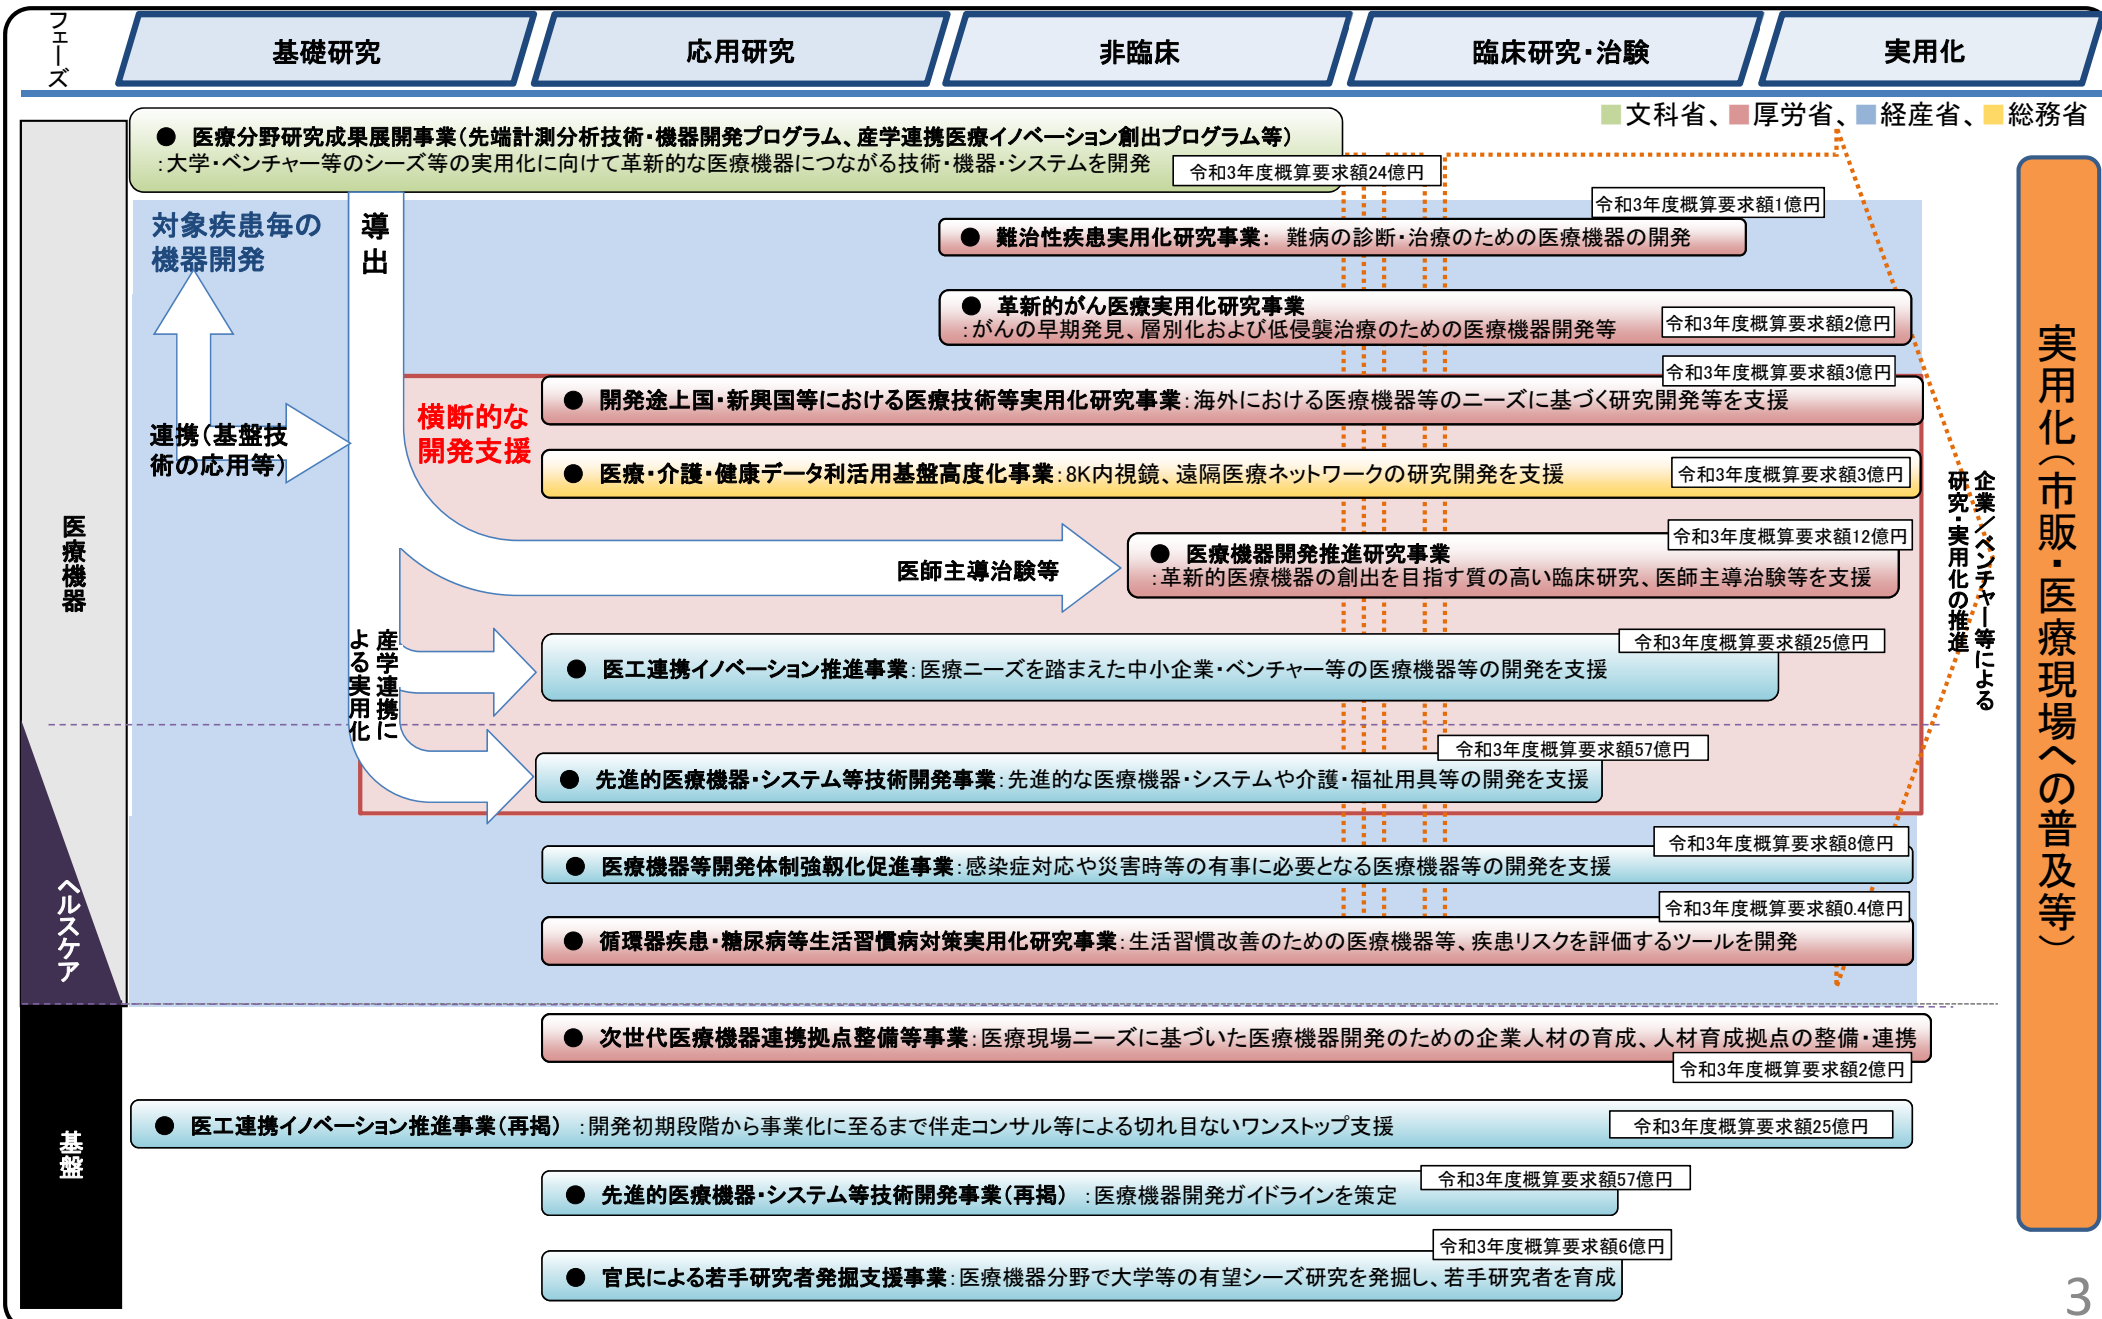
フェーズ

基礎研究

応用研究

非臨床

臨床研究・治験

実用化

文科省、厚労省、経産省、総務省

● 医療分野研究成果展開事業（先端計測分析技術・機器開発プログラム、産学連携医療イノベーション創出プログラム等）
：大学・ベンチャー等のシーズ等の実用化に向けて革新的な医療機器につながる技術・機器・システムを開発

令和3年度概算要求額24億円

対象疾患毎の機器開発

導出

令和3年度概算要求額1億円

● 難治性疾患実用化研究事業：難病の診断・治療のための医療機器の開発

● 革新的がん医療実用化研究事業
：がんの早期発見、層別化および低侵襲治療のための医療機器開発等

令和3年度概算要求額2億円

令和3年度概算要求額3億円

横断的な開発支援

● 開発途上国・新興国等における医療技術等実用化研究事業：海外における医療機器等のニーズに基づく研究開発等を支援

連携（基盤技術の応用等）

● 医療・介護・健康データ利活用基盤高度化事業：8K内視鏡、遠隔医療ネットワークの研究開発を支援

令和3年度概算要求額3億円

令和3年度概算要求額12億円

医師主導治験等

● 医療機器開発推進研究事業
：革新的医療機器の創出を目指す質の高い臨床研究、医師主導治験等を支援

医療機器

産学連携による実用化

令和3年度概算要求額25億円

● 医工連携イノベーション推進事業：医療ニーズを踏まえた中小企業・ベンチャー等の医療機器等の開発を支援

令和3年度概算要求額57億円

● 先進的医療機器・システム等技術開発事業：先進的な医療機器・システムや介護・福祉用具等の開発を支援

企業／ベンチャー等による研究・実用化の推進

実用化（市販・医療現場への普及等）

令和3年度概算要求額8億円

● 医療機器等開発体制強靭化促進事業：感染症対応や災害時等の有事に必要となる医療機器等の開発を支援

ヘルスケア

令和3年度概算要求額0.4億円

● 循環器疾患・糖尿病等生活習慣病対策実用化研究事業：生活習慣改善のための医療機器等、疾患リスクを評価するツールを開発

● 次世代医療機器連携拠点整備等事業：医療現場ニーズに基づいた医療機器開発のための企業人材の育成、人材育成拠点の整備・連携

令和3年度概算要求額2億円

基盤

● 医工連携イノベーション推進事業（再掲） ：開発初期段階から事業化に至るまで伴走コンサル等による切れ目ないワンストップ支援

令和3年度概算要求額25億円

令和3年度概算要求額57億円

● 先進的医療機器・システム等技術開発事業（再掲） ：医療機器開発ガイドラインを策定

令和3年度概算要求額6億円

● 官民による若手研究者発掘支援事業：医療機器分野で大学等の有望シーズ研究を発掘し、若手研究者を育成

3